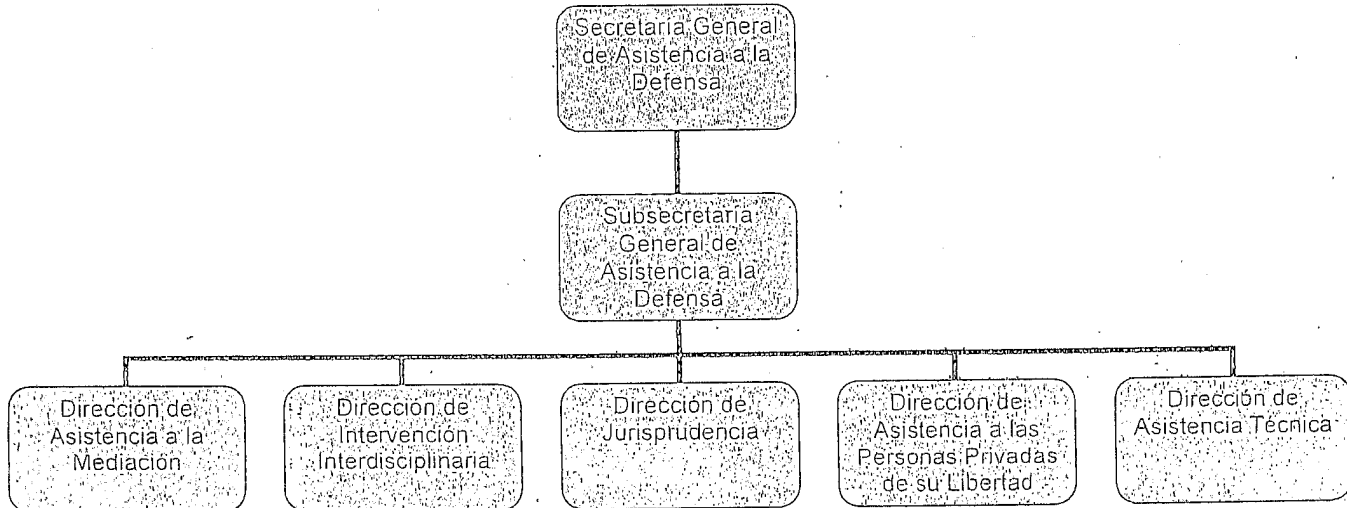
Secretaria General de Asistencia a la Defensa

Subsecretaria General de Asistencia a la Defensa

Dirección de Asistencia a la Mediación

Dirección de Intervención Interdisciplinaria

Dirección de Jurisprudencia

Dirección de Asistencia a las Personas Privadas de su Libertad

Dirección de Asistencia Técnica